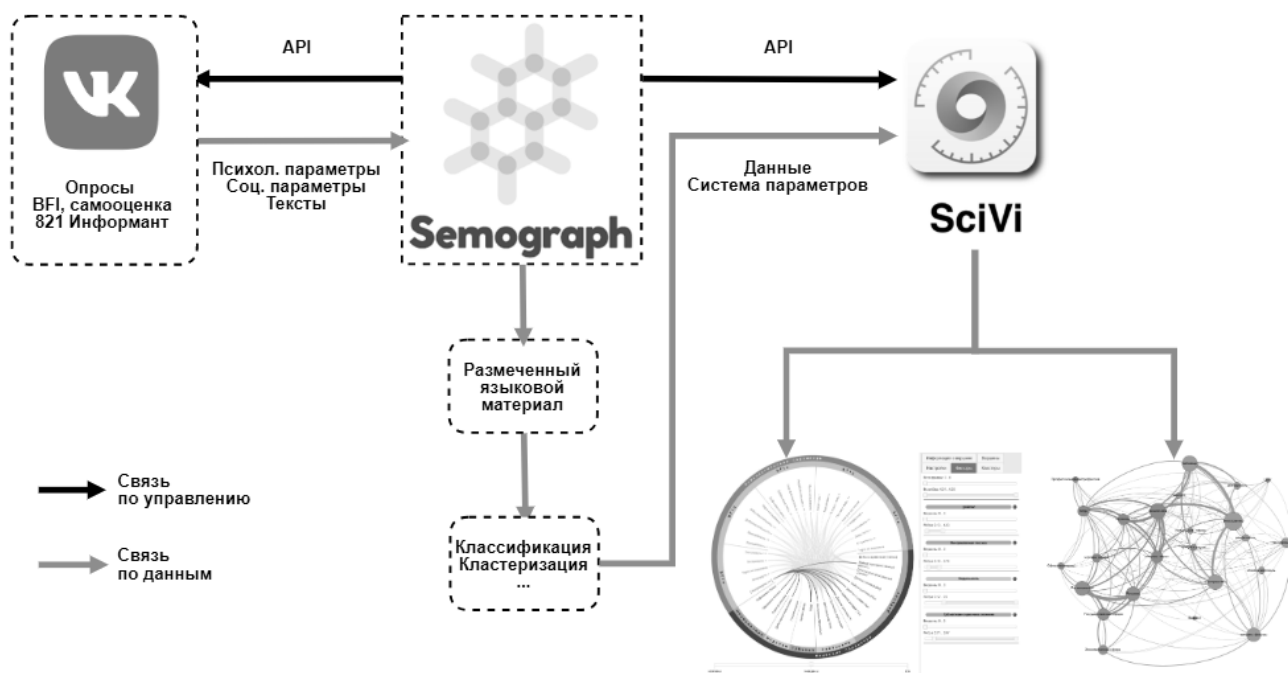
Опросы
BFI, самооценка
821 Информант

API

Психол. параметры
Соц. параметры
Тексты

Semograph

API

Данные
Система параметров

SciVi

Размеченный
языковой
материал

Классификация
Кластеризация
...

Связь
по управлению

Связь
по данным